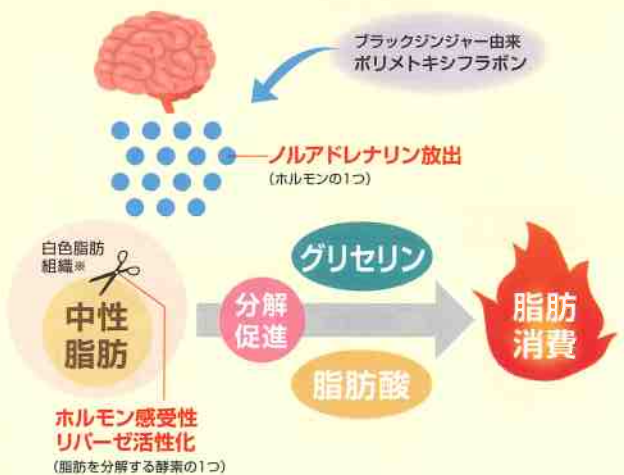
ブラックジンジャー由来
ポリメトキシフラボン

ノルアドレナリン放出
(ホルモンの1つ)

白色脂肪
組織※

中性
脂肪

分解
促進

グリセリン

脂肪酸

脂肪
消費

ホルモン感受性
リパーゼ活性化
(脂肪を分解する酵素の1つ)